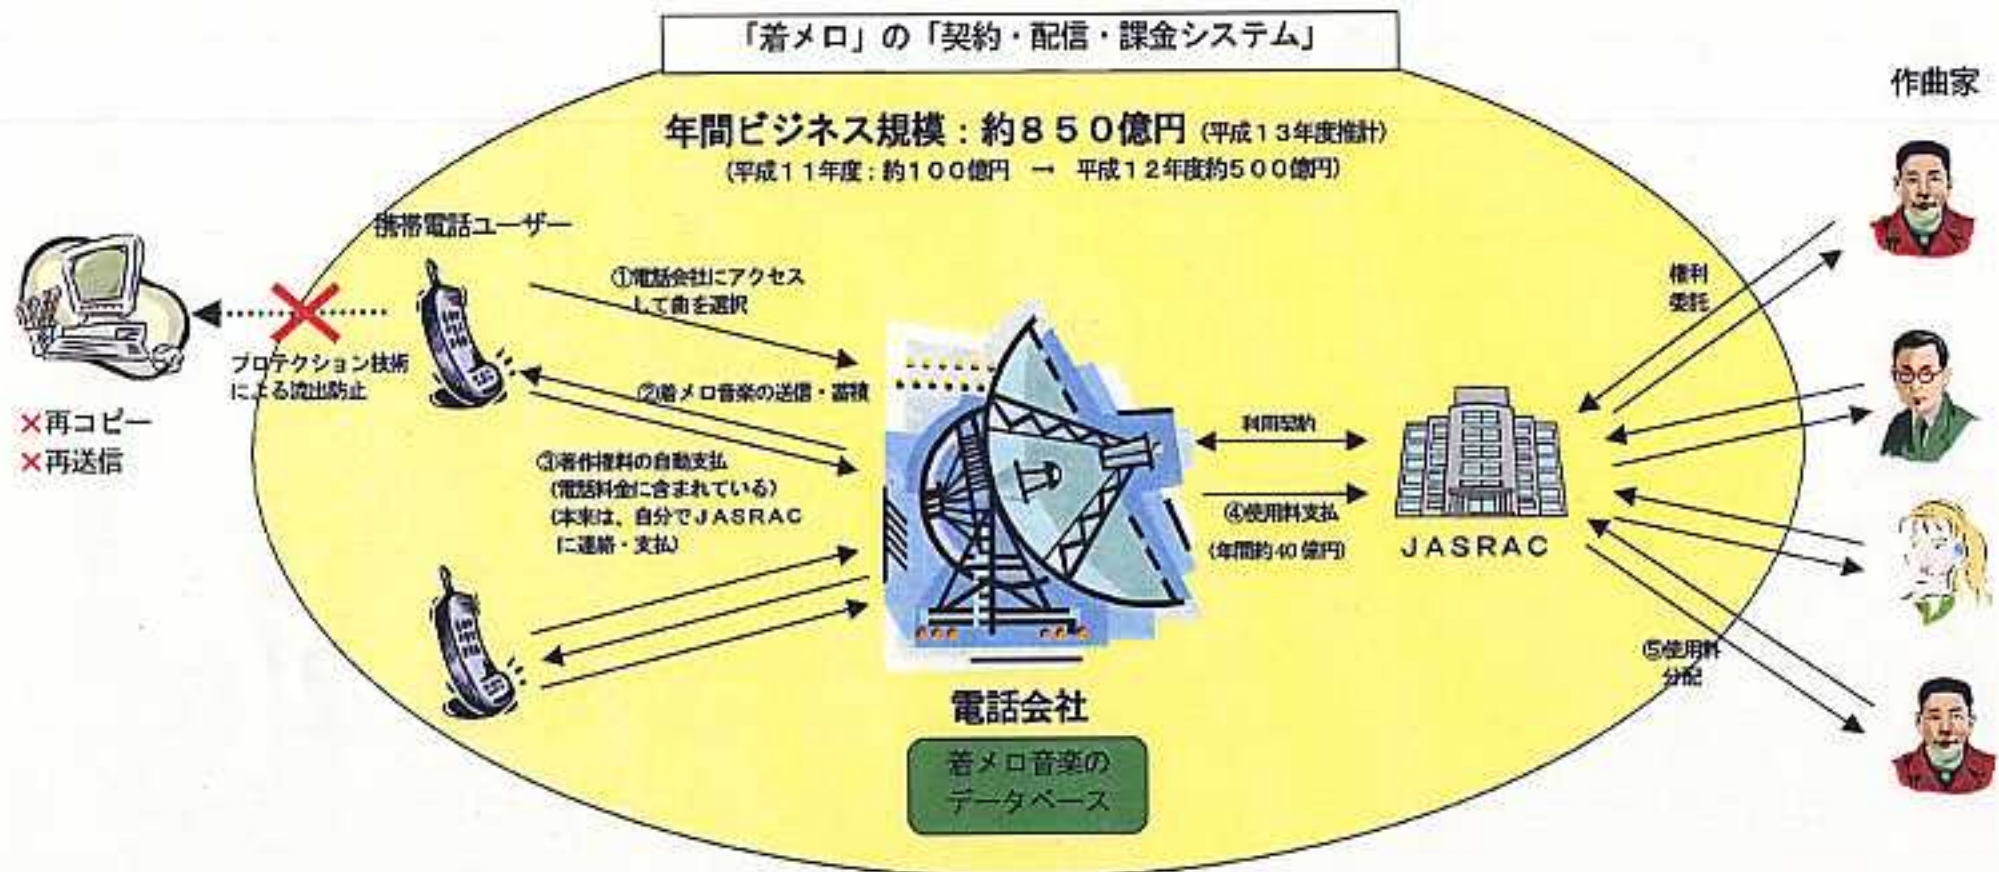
「着メロ」の「契約・配信・課金システム」

年間ビジネス規模：約８５０億円（平成１３年度推計）
（平成１１年度：約１００億円 → 平成１２年度約５００億円）

作曲家

携帯電話ユーザー

①電話会社にアクセスして曲を選択

②着メロ音楽の送信・蓄積

③著作権料の自動支払
（電話料金に含まれている）
（本来は、自分でＪＡＳＲＡＣに連絡・支払）

プロテクション技術による流出防止

×再コピー
×再送信

利用契約

④使用料支払
（年間約40億円）

ＪＡＳＲＡＣ

権利委託

⑤使用料分配

電話会社

着メロ音楽のデータベース